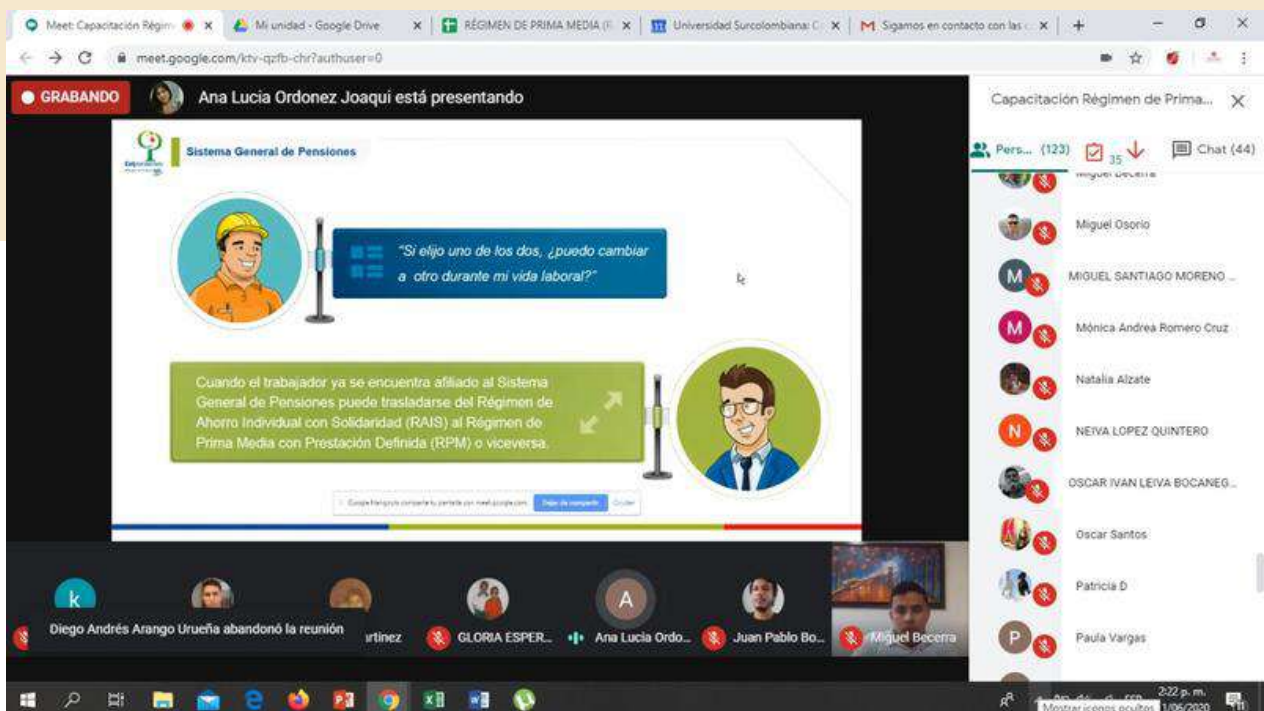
Meet: Capacitación Régim ×
Mi unidad - Google Drive ×
RÉGIMEN DE PRIMA MEDIA (F ×
Universidad Surcolombiana: C ×
Sigamos en contacto con las ×
+

meet.google.com/ktv-qzfb-chr?authuser=0

GRABANDO
Ana Lucia Ordoñez Joaqui está presentando

Capacitación Régimen de Prima...

Pers... (123) 35 Chat (44)

Sistema General de Pensiones

"Si elijo uno de los dos, ¿puedo cambiar a otro durante mi vida laboral?"

Cuando el trabajador ya se encuentra afiliado al Sistema General de Pensiones puede trasladarse del Régimen de Ahorro Individual con Solidaridad (RAIS) al Régimen de Prima Media con Prestación Definida (RPM) o viceversa.

Dejar de compartir Ocultar

Miguel Becerra
Miguel Osorio
MIGUEL SANTIAGO MORENO ...
Mónica Andrea Romero Cruz
Natalia Alzate
NEIVA LOPEZ QUINTERO
OSCAR IVAN LEIVA BOCANEG...
Oscar Santos
Patricia D
Paula Vargas

Diego Andrés Arango Urueña abandonó la reunión
rtínez
GLORIA ESPER...
Ana Lucia Ordo...
Juan Pablo Bo...
Miguel Becerra

Mostrar iconos ocultos
2:22 p. m.
1/06/2020